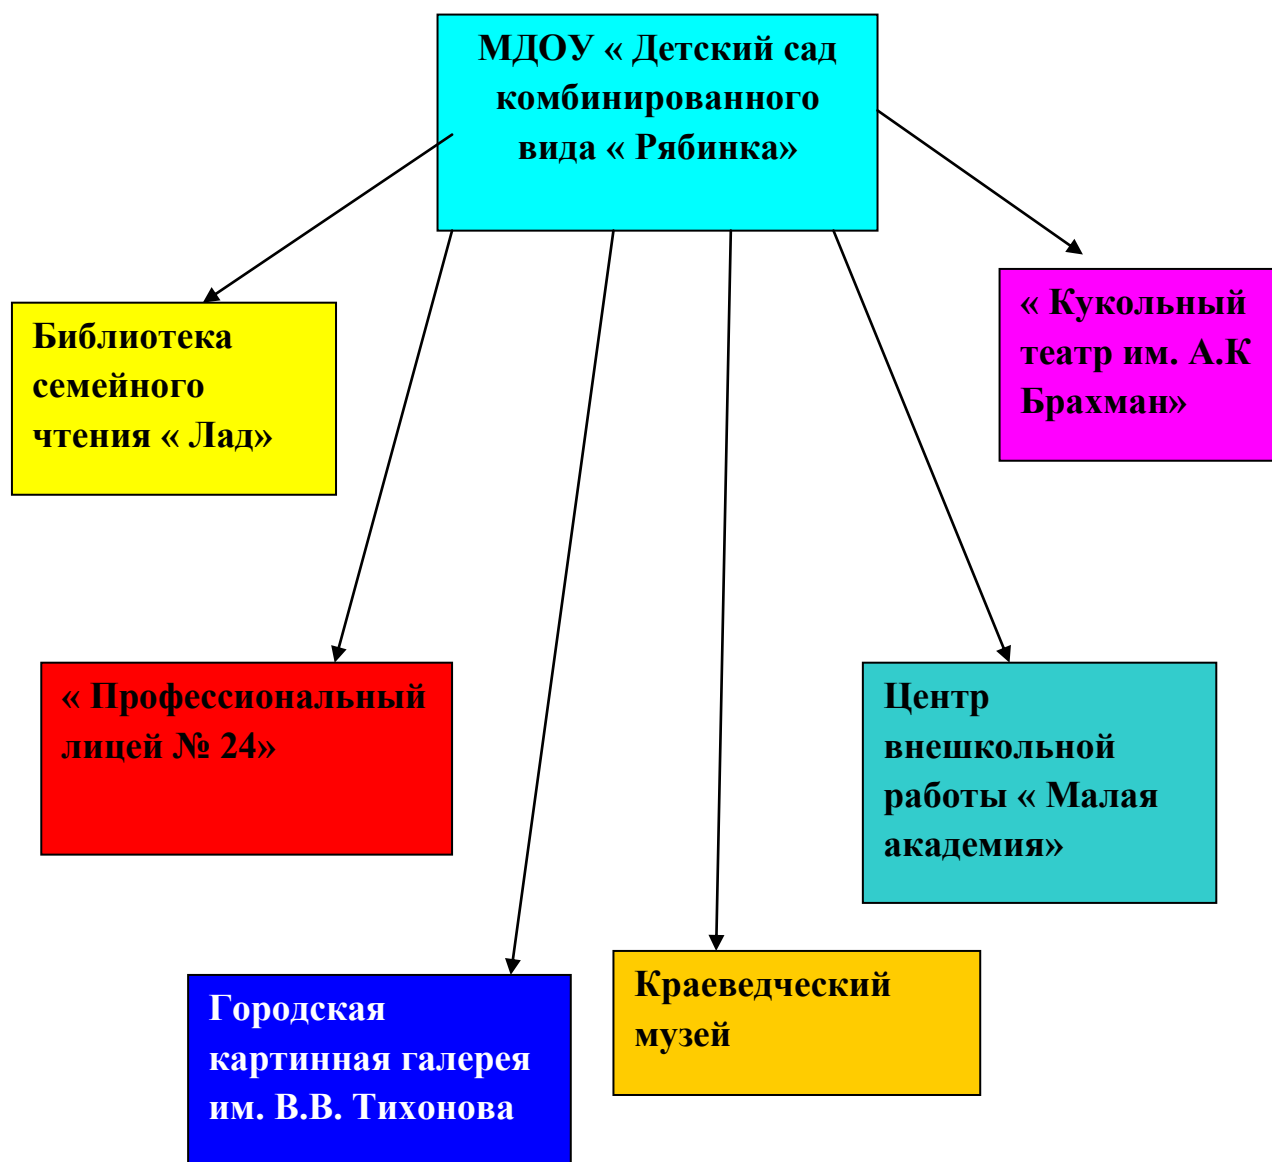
МДОУ « Детский сад комбинированного вида « Рябинка»

Библиотека семейного чтения « Лад»

« Кукольный театр им. А.К Брахман»

« Профессиональный лицей № 24»

Центр внешкольной работы « Малая академия»

Городская картинная галерея им. В.В. Тихонова

Краеведческий музей